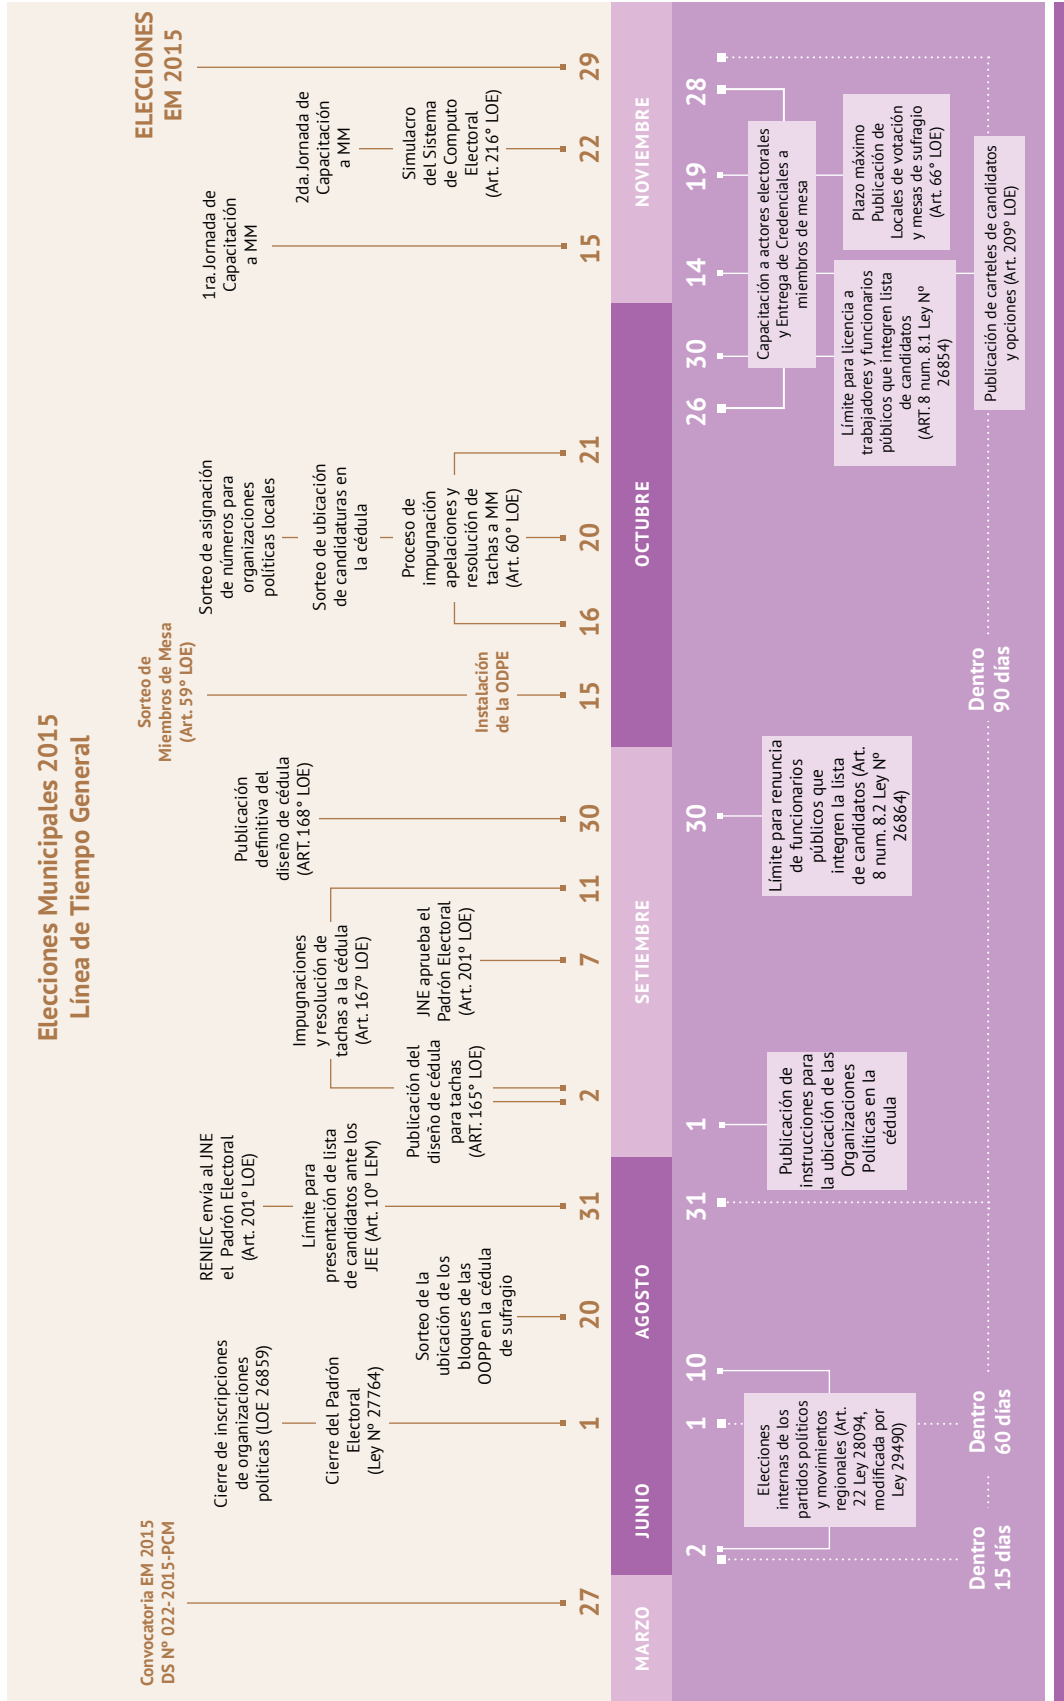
Elecciones Municipales 2015
Línea de Tiempo General

ELECCIONES EM 2015

Convocatoria EM 2015 DS N° 022-2015-PCM

27

MARZO

Cierre de inscripciones de organizaciones políticas (LOE 26859)

Cierre del Padrón Electoral (Ley N° 27764)

1

JUNIO

Sorteo de la ubicación de los bloques de las OOPP en la cédula de sufragio

20

RENIEC envía al JNE el Padrón Electoral (Art. 201° LOE)

Límite para presentación de lista de candidatos ante los JEE (Art. 10° LEM)

31

AGOSTO

Publicación del diseño de cédula para tachas (ART. 165° LOE)

Impugnaciones y resolución de tachas a la cédula (Art. 167° LOE)

2

JNE aprueba el Padrón Electoral (Art. 201° LOE)

7

11

SETIEMBRE

Publicación definitiva del diseño de cédula (ART. 168° LOE)

30

Sorteo de Miembros de Mesa (Art. 59° LOE)

Instalación de la ODPE

15

Sorteo de asignación de números para organizaciones políticas locales

Sorteo de ubicación de candidaturas en la cédula

Proceso de impugnación apelaciones y resolución de tachas a MM (Art. 60° LOE)

16

20

21

OCTUBRE

1ra. Jornada de Capacitación a MM

15

2da. Jornada de Capacitación a MM

Simulacro del Sistema de Computo Electoral (Art. 216° LOE)

22

29

NOVIEMBRE

2

Elecciones internas de los partidos políticos y movimientos regionales (Art. 22 Ley 28094, modificada por Ley 29490)

Dentro 15 días

1

Dentro 60 días

10

31

Publicación de instrucciones para la ubicación de las Organizaciones Políticas en la cédula

1

Límite para renuncia de funcionarios públicos que integren la lista de candidatos (Art. 8 num. 8.2 Ley N° 26864)

30

Dentro 90 días

26

30

Capacitación a actores electorales y Entrega de Credenciales a miembros de mesa

Límite para licencia a trabajadores y funcionarios públicos que integren lista de candidatos (ART. 8 num. 8.1 Ley N° 26854)

14

Publicación de carteles de candidatos y opciones (Art. 209° LOE)

19

Plazo máximo Publicación de Locales de votación y mesas de sufragio (Art. 66° LOE)

28